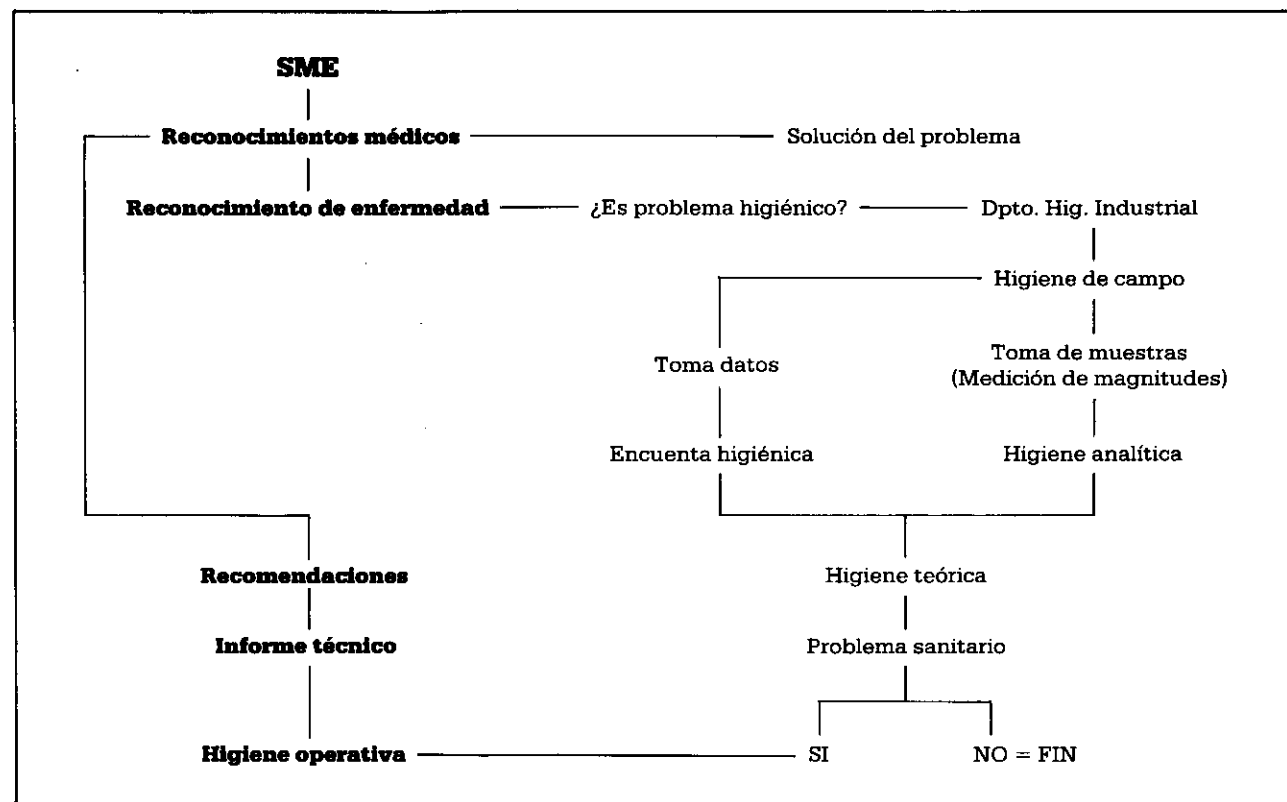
SME

Reconocimientos médicos

Solución del problema

Reconocimiento de enfermedad

¿Es problema higiénico?

Dpto. Hig. Industrial

Higiene de campo

Toma datos

Toma de muestras (Medición de magnitudes)

Encuenta higiénica

Higiene analítica

Recomendaciones

Higiene teórica

Informe técnico

Problema sanitario

Higiene operativa

SI

NO = FIN